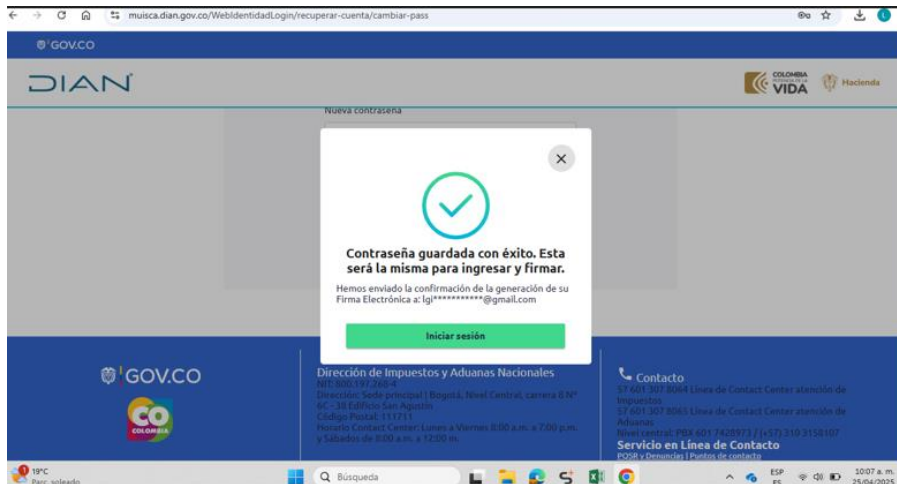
muisca.dian.gov.co/WebIdentidadLogin/recuperar-cuenta/cambiar-pass

GOV.CO

DIAN

COLOMBIA POTENCIA DE LA VIDA

Hacienda

Nueva contraseña

Contraseña guardada con éxito. Esta será la misma para ingresar y firmar.

Hemos enviado la confirmación de la generación de su Firma Electrónica a: lgi***********@gmail.com

Iniciar sesión

GOV.CO

CO COLOMBIA

Dirección de Impuestos y Aduanas Nacionales
NIT: 800.197.268-4
Dirección: Sede principal | Bogotá, Nivel Central, carrera 8 N° 6C - 38 Edificio San Agustín
Código Postal: 111711
Horario Contact Center: Lunes a Viernes 8:00 a.m. a 7:00 p.m. y Sábados de 8:00 a.m. a 12:00 m.

Contacto
57 601 307 8064 Línea de Contact Center atención de Impuestos
57 601 307 8065 Línea de Contact Center atención de Aduanas
Nivel central: PBX 601 7428973 / (+57) 310 3158107
Servicio en Línea de Contacto
PQSR y Denuncias | Puntos de contacto

19°C
Parc. soleado

Búsqueda

ESP
ES

10:07 a. m.
25/04/2025